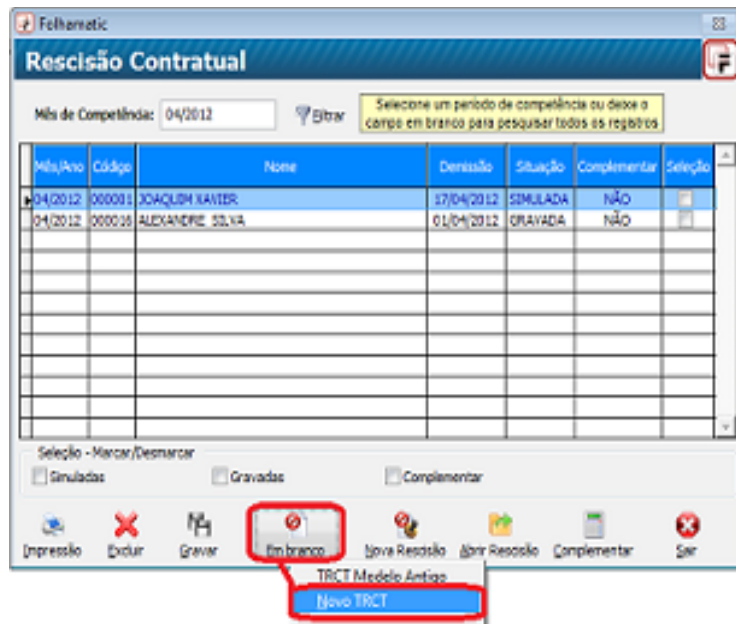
Folhamatic

Rescisão Contratual

Mês de Competência: 04/2012

Filtrar

Selecione um período de competência ou deixe o campo em branco para pesquisar todos os registros

| Mês/Ano | Código | Nome | Demissão | Situação | Complementar | Seleção |
|---|---|---|---|---|---|---|
| 04/2012 | 000001 | JOAQUIM XAVIER | 17/04/2012 | SIMULADA | NÃO | |
| 04/2012 | 000016 | ALEXANDRE SILVA | 01/04/2012 | GRAVADA | NÃO | |

Seleção - Marcar/Desmarcar

Simuladas

Gravadas

Complementar

Impressão

Excluir

Gravar

Em branco

Nova Rescisão

Abrir Rescisão

Complementar

Sair

TRCT Modelo Antigo

Novo TRCT